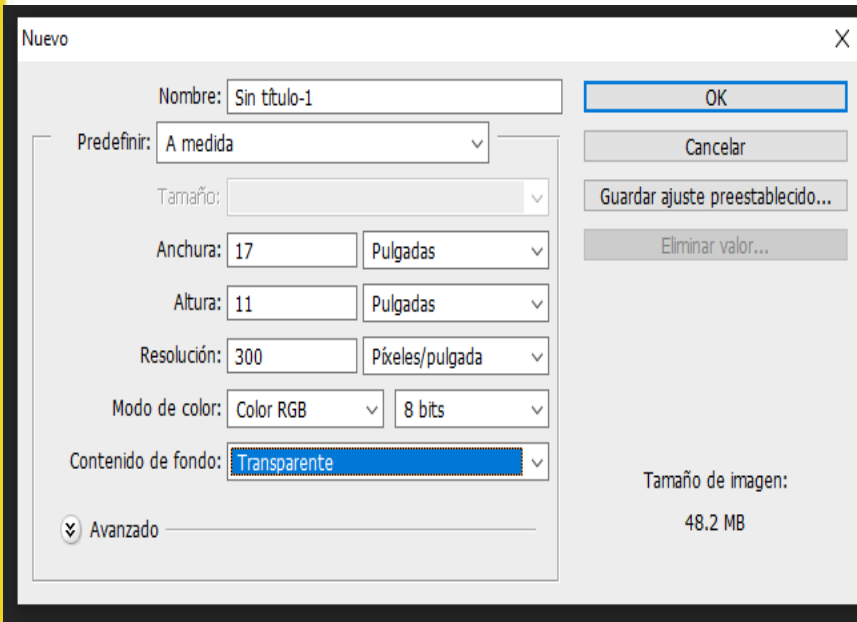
Nuevo

X

Nombre: Sin título-1

Predefinir: A medida

Tamaño:

Anchura: 17 Pulgadas

Altura: 11 Pulgadas

Resolución: 300 Píxeles/pulgada

Modo de color: Color RGB 8 bits

Contenido de fondo: Transparente

Avanzado

OK

Cancelar

Guardar ajuste preestablecido...

Eliminar valor...

Tamaño de imagen:

48.2 MB